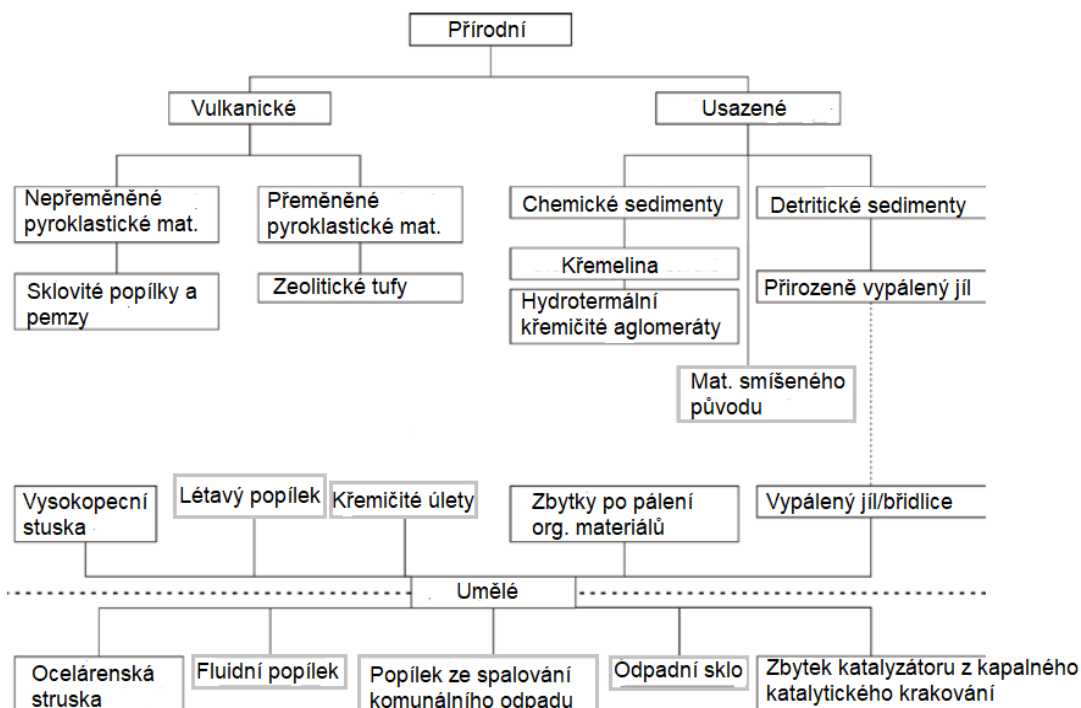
Přírodní

Vulkanické

Usazené

Nepřeměněné pyroklastické mat.

Přeměněné pyroklastické mat.

Chemické sedimenty

Detritické sedimenty

Sklovité popílky a pemzy

Zeolitické tufy

Křemelina

Hydrotermální křemičité aglomeráty

Přirozeně vypálený jíl

Mat. smíšeného původu

Vysokopecní stuska

Létavý popílek

Křemičité úlety

Zbytky po pálení org. materiálů

Vypálený jíl/břidlice

Umělé

Ocelárenská struska

Fluidní popílek

Popílek ze spalování komunálního odpadu

Odpadní sklo

Zbytek katalyzátoru z kapalného katalytického krakování